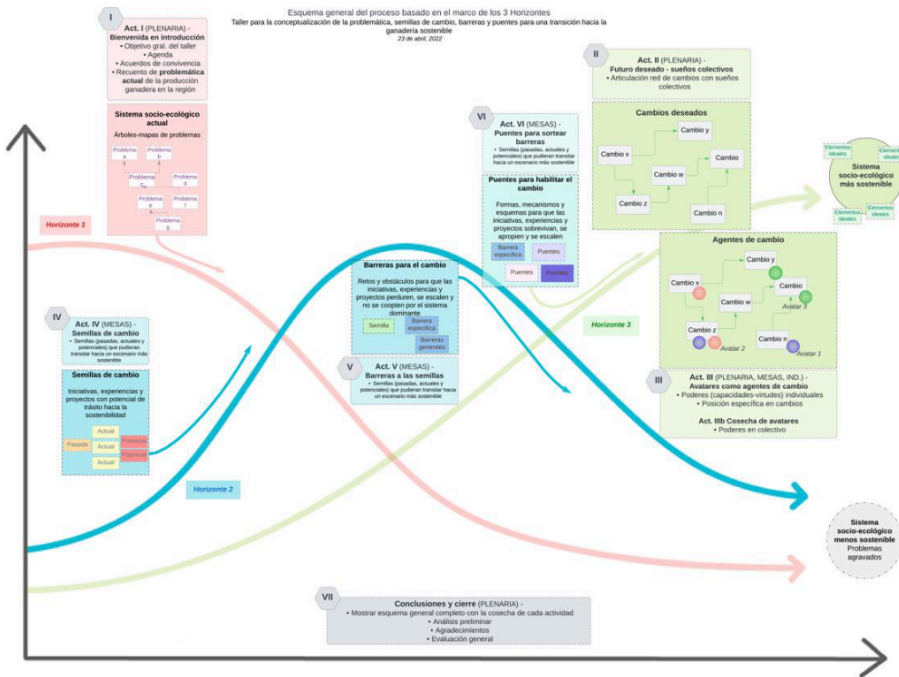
Esquema general del proceso basado en el marco de los 3 Horizontes
Taller para la conceptualización de la problemática, semillas de cambio, barreras y puentes para una transición hacia la ganadería sostenible
23 de abril, 2022

I
Act. I (PLENARIA) -
Bienvenida en introducción
• Objetivo gral. del taller
• Agenda
• Acuerdos de convivencia
• Recuento de problemática actual de la producción ganadera en la región

Sistema socio-ecológico actual
Árboles-mapas de problemas
Problema a
Problema b
Problema c
Problema d
Problema e
Problema f
Problema g

Horizonte 1

II
Act. II (PLENARIA) -
Futuro deseado - sueños colectivos
• Articulación red de cambios con sueños colectivos

Cambios deseados
Cambio x
Cambio y
Cambio w
Cambio
Cambio z
Cambio n

Elementos ideales
Elementos ideales
Sistema socio-ecológico más sostenible
Elementos ideales
Elementos ideales

VI
Act. VI (MESAS) -
Puentes para sortear barreras
• Semillas (pasadas, actuales y potenciales) que pudieran transitar hacia un escenario más sostenible

Puentes para habilitar el cambio
Formas, mecanismos y esquemas para que las iniciativas, experiencias y proyectos sobrevivan, se apropien y se escalen
Barrera específica
Puentes
Puentes
Puentes

Barreras para el cambio
Retos y obstáculos para que las iniciativas, experiencias y proyectos perduren, se escalen y no se coopten por el sistema dominante
Semilla
Barrera específica
Barrera generales

Agentes de cambio
Cambio y
Cambio x
Cambio
Cambio w
Avatar 3
Cambio z
Avatar 2
Cambio n
Avatar 1

Horizonte 3

IV
Act. IV (MESAS) -
Semillas de cambio
• Semillas (pasadas, actuales y potenciales) que pudieran transitar hacia un escenario más sostenible

Semillas de cambio
Iniciativas, experiencias y proyectos con potencial de trásito hacia la sostenibilidad
Actual
Pasada
Actual
Potencial
Actual
Potencial

V
Act. V (MESAS) -
Barreras a las semillas
• Semillas (pasadas, actuales y potenciales) que pudieran transitar hacia un escenario más sostenible

III
Act. III (PLENARIA, MESAS, IND.) -
Avatares como agentes de cambio
• Poderes (capacidades-virtudes) individuales
• Posición específica en cambios
Act. IIIb Cosecha de avatares
• Poderes en colectivo

Horizonte 2

Sistema socio-ecológico menos sostenible
Problemas agravados

VII
Conclusiones y cierre (PLENARIA) -
• Mostrar esquema general completo con la cosecha de cada actividad
• Análisis preliminar
• Agradecimientos
• Evaluación general